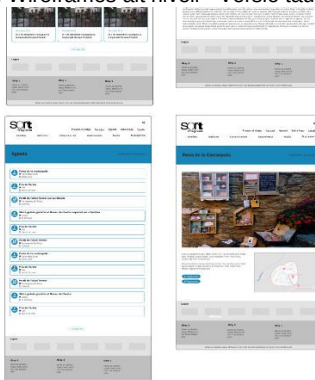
Wireframes alt nivell - Versió tablet

Logos

Sort

Agenda

Fira de la Castanyada

Fira de l'Arròs

Festa de Sant Antoni

Fira de la Castanyada

Fira de l'Arròs

Fira de la Castanyada

Sort

Fira de la Castanyada

Logos